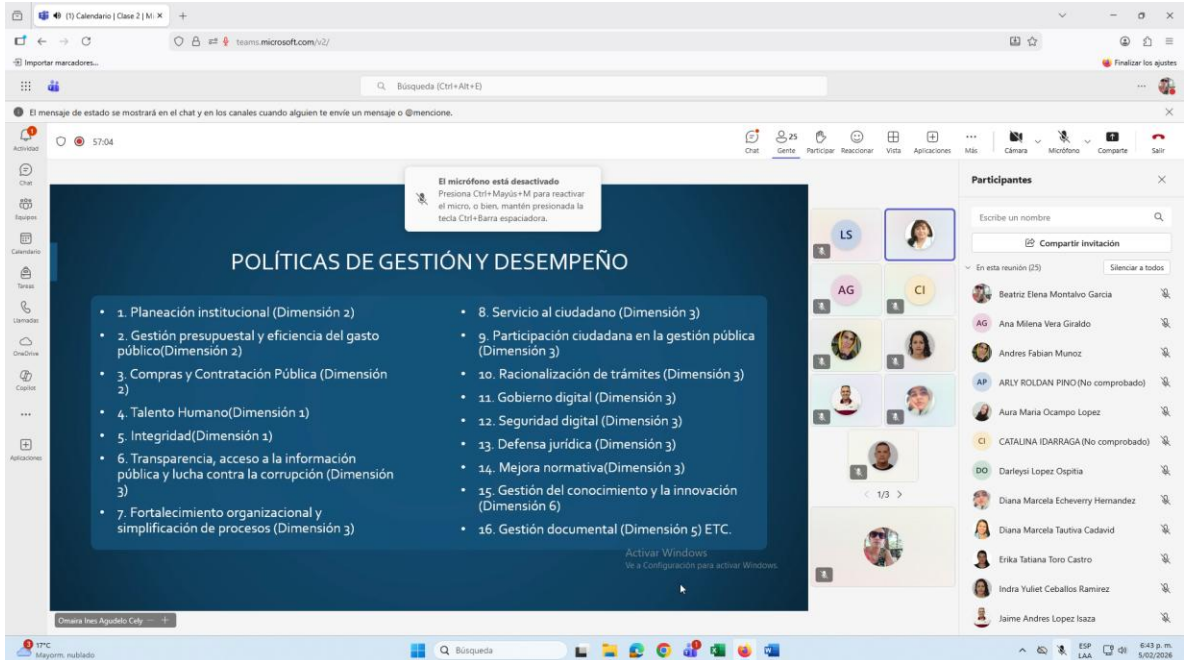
(1) Calendario | Clase 2 | M ×  +

teams.microsoft.com/v2/

Importar marcadores...

Finalizar los ajustes

Búsqueda (Ctrl+Alt+E)

El mensaje de estado se mostrará en el chat y en los canales cuando alguien te envíe un mensaje o @mencione.

Actividad
Chat
Equipos
Calendario
Tareas
Llamadas
OneDrive
Copilot
...
Aplicaciones

57:04

Chat  Gente 25  Participar  Reaccionar  Vista  Aplicaciones  Más  Cámara  Micrófono  Comparte  Salir

El micrófono está desactivado
Presiona Ctrl+Mayús+M para reactivar el micro, o bien, mantén presionada la tecla Ctrl+Barra espaciadora.

POLÍTICAS DE GESTIÓN Y DESEMPEÑO

• 1. Planeación institucional (Dimensión 2)
• 2. Gestión presupuestal y eficiencia del gasto público(Dimensión 2)
• 3. Compras y Contratación Pública (Dimensión 2)
• 4. Talento Humano(Dimensión 1)
• 5. Integridad(Dimensión 1)
• 6. Transparencia, acceso a la información pública y lucha contra la corrupción (Dimensión 3)
• 7. Fortalecimiento organizacional y simplificación de procesos (Dimensión 3)

• 8. Servicio al ciudadano (Dimensión 3)
• 9. Participación ciudadana en la gestión pública (Dimensión 3)
• 10. Racionalización de trámites (Dimensión 3)
• 11. Gobierno digital (Dimensión 3)
• 12. Seguridad digital (Dimensión 3)
• 13. Defensa jurídica (Dimensión 3)
• 14. Mejora normativa(Dimensión 3)
• 15. Gestión del conocimiento y la innovación (Dimensión 6)
• 16. Gestión documental (Dimensión 5) ETC.

Activar Windows
Ve a Configuración para activar Windows.

Omaira Ines Agudelo Cely

LS  AG  CI

< 1/3 >

Participantes

Escribe un nombre

Compartir invitación

En esta reunión (25)  Silenciar a todos

Beatriz Elena Montalvo Garcia
AG Ana Milena Vera Giraldo
Andres Fabian Munoz
AP ARLY ROLDAN PINO (No comprobado)
Aura Maria Ocampo Lopez
CI CATALINA IDARRAGA (No comprobado)
DO Darleysi Lopez Ospitia
Diana Marcela Echeverry Hernandez
Diana Marcela Tautiva Cadavid
Erika Tatiana Toro Castro
Indra Yuliet Ceballos Ramirez
Jaime Andres Lopez Isaza

17°C
Mayorm. nublado

Búsqueda

ESP LAA  6:43 p. m.  5/02/2026